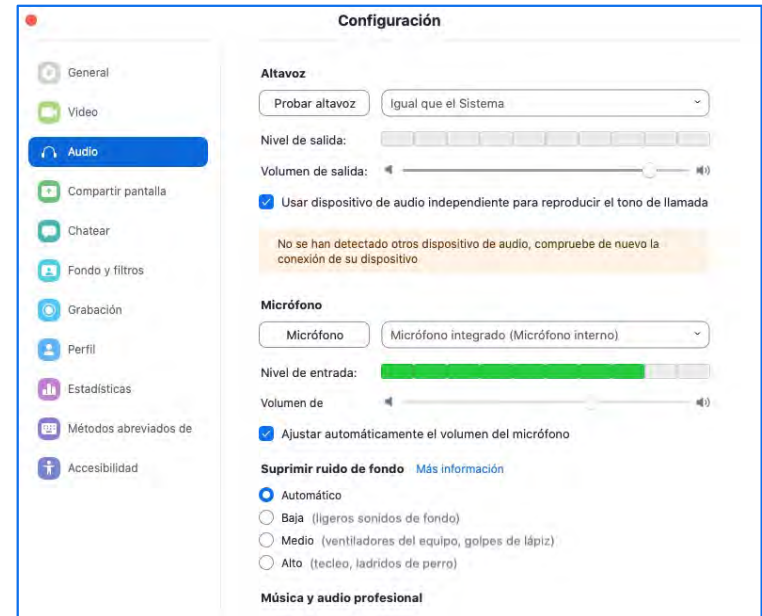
Configuración

General
Video
Audio
Compartir pantalla
Chatear
Fondo y filtros
Grabación
Perfil
Estadísticas
Métodos abreviados de
Accesibilidad

Altavoz

Probar altavoz
Igual que el Sistema

Nivel de salida:

Volumen de salida:

Usar dispositivo de audio independiente para reproducir el tono de llamada

No se han detectado otros dispositivo de audio, compruebe de nuevo la conexión de su dispositivo

Micrófono

Micrófono
Micrófono integrado (Micrófono interno)

Nivel de entrada:

Volumen de

Ajustar automáticamente el volumen del micrófono

Suprimir ruido de fondo Más información

Automático
Baja (ligeros sonidos de fondo)
Medio (ventiladores del equipo, golpes de lápiz)
Alto (tecleo, ladridos de perro)

Música y audio profesional